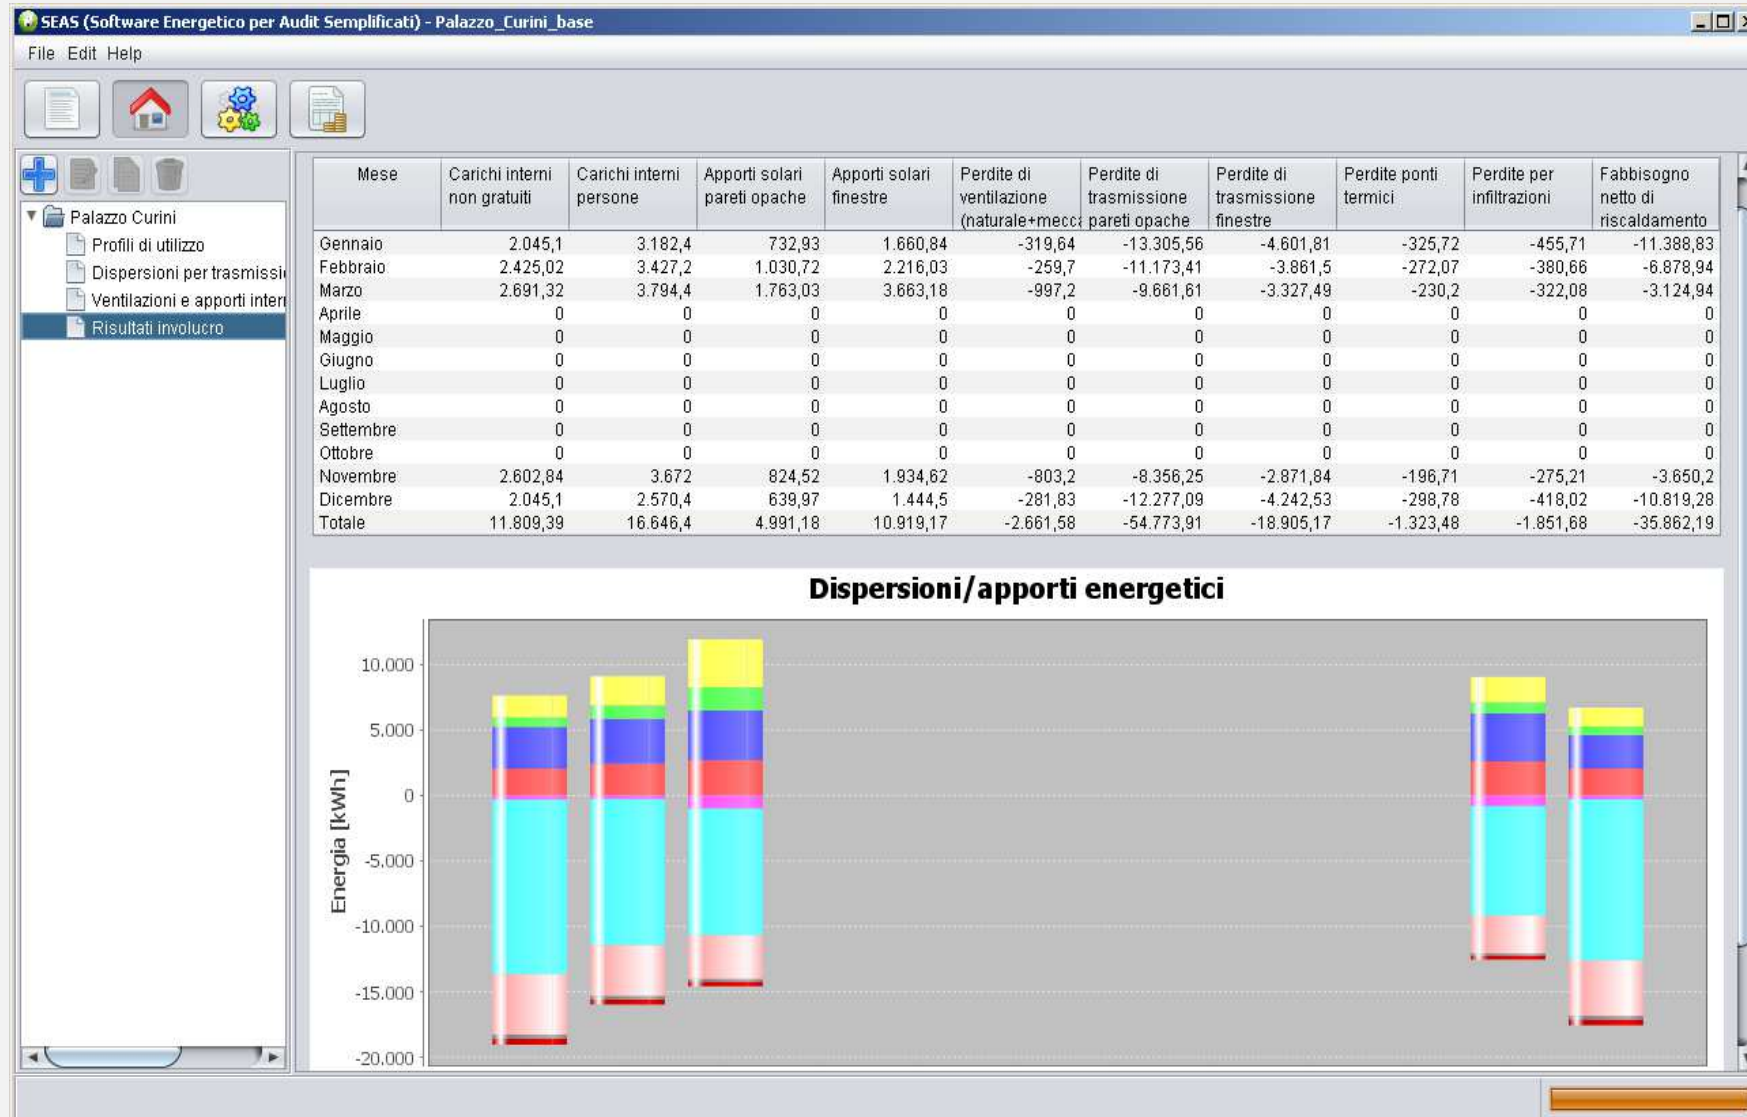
SEAS (Software Energetico per Audit Semplificati) - Palazzo_Curini_base

File Edit Help

Palazzo Curini
Profili di utilizzo
Dispersioni per trasmissi
Ventilazioni e apporti inter
Risultati involucro

| Mese | Carichi interni non gratuiti | Carichi interni persone | Apporti solari pareti opache | Apporti solari finestre | Perdite di ventilazione (naturale+mecc | Perdite di trasmissione pareti opache | Perdite di trasmissione finestre | Perdite ponti termici | Perdite per infiltrazioni | Fabbisogno netto di riscaldamento |
|---|---|---|---|---|---|---|---|---|---|---|
| Gennaio | 2.045,1 | 3.182,4 | 732,93 | 1.660,84 | -319,64 | -13.305,56 | -4.601,81 | -325,72 | -455,71 | -11.388,83 |
| Febbraio | 2.425,02 | 3.427,2 | 1.030,72 | 2.216,03 | -259,7 | -11.173,41 | -3.861,5 | -272,07 | -380,66 | -6.878,94 |
| Marzo | 2.691,32 | 3.794,4 | 1.763,03 | 3.663,18 | -997,2 | -9.661,61 | -3.327,49 | -230,2 | -322,08 | -3.124,94 |
| Aprile | 0 | 0 | 0 | 0 | 0 | 0 | 0 | 0 | 0 | 0 |
| Maggio | 0 | 0 | 0 | 0 | 0 | 0 | 0 | 0 | 0 | 0 |
| Giugno | 0 | 0 | 0 | 0 | 0 | 0 | 0 | 0 | 0 | 0 |
| Luglio | 0 | 0 | 0 | 0 | 0 | 0 | 0 | 0 | 0 | 0 |
| Agosto | 0 | 0 | 0 | 0 | 0 | 0 | 0 | 0 | 0 | 0 |
| Settembre | 0 | 0 | 0 | 0 | 0 | 0 | 0 | 0 | 0 | 0 |
| Ottobre | 0 | 0 | 0 | 0 | 0 | 0 | 0 | 0 | 0 | 0 |
| Novembre | 2.602,84 | 3.672 | 824,52 | 1.934,62 | -803,2 | -8.356,25 | -2.871,84 | -196,71 | -275,21 | -3.650,2 |
| Dicembre | 2.045,1 | 2.570,4 | 639,97 | 1.444,5 | -281,83 | -12.277,09 | -4.242,53 | -298,78 | -418,02 | -10.819,28 |
| Totale | 11.809,39 | 16.646,4 | 4.991,18 | 10.919,17 | -2.661,58 | -54.773,91 | -18.905,17 | -1.323,48 | -1.851,68 | -35.862,19 |

Dispersioni/apporti energetici

Energia [kWh]
10.000
5.000
0
-5.000
-10.000
-15.000
-20.000